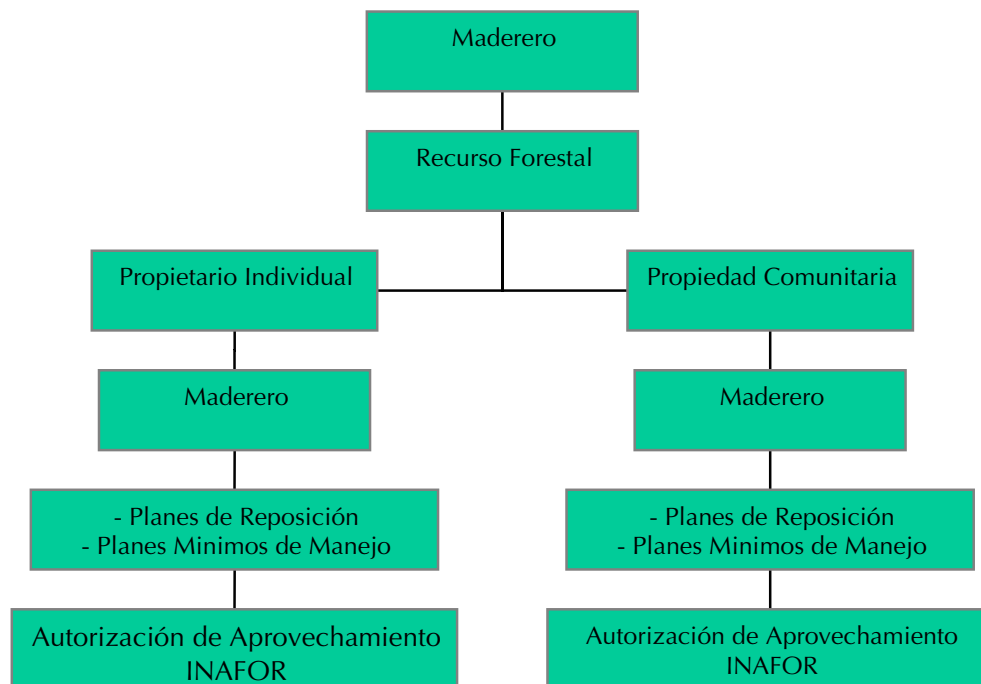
Maderero

Recurso Forestal

Propietario Individual

Propiedad Comunitaria

Maderero

Maderero

- Planes de Reposición
- Planes Minimos de Manejo

- Planes de Reposición
- Planes Minimos de Manejo

Autorización de Aprovechamiento INAFOR

Autorización de Aprovechamiento INAFOR